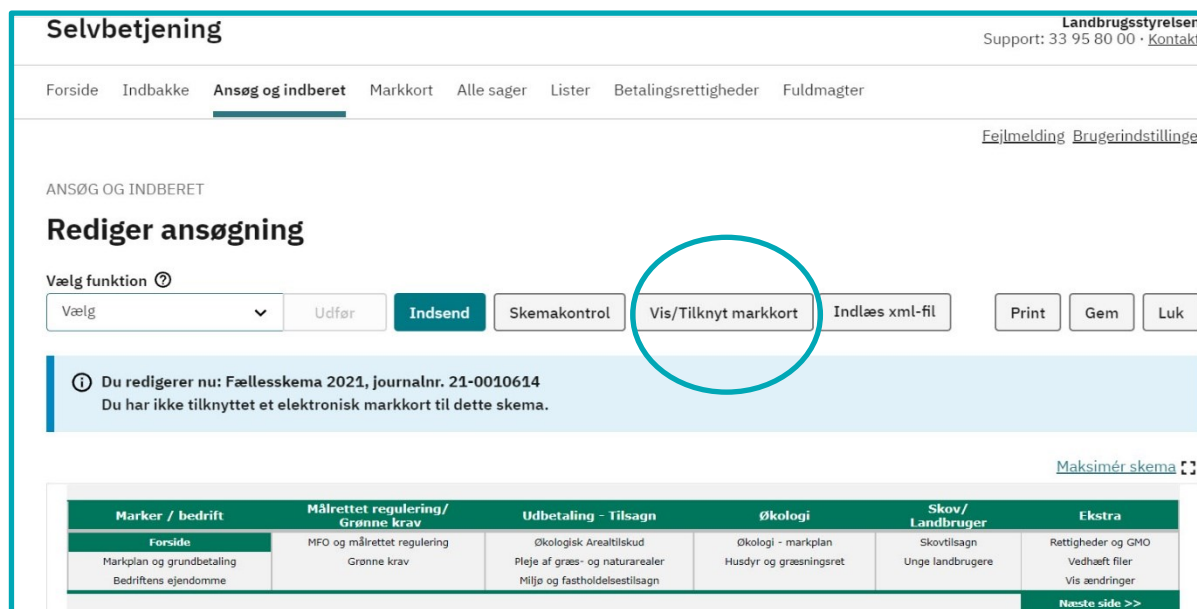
Selvbetjening

Landbrugsstyrelsen
Support: 33 95 80 00 · Kontakt

Forside Indbakke Ansøg og indberet Markkort Alle sager Lister Betalingsrettigheder Fuldmagter

Fejlmelding Brugerindstillinger

ANSØG OG INDBERET

Rediger ansøgning

Vælg funktion ⓘ

Vælg

Udfør

Indsend

Skemakontrol

Vis/Tilknyt markkort

Indlæs xml-fil

Print

Gem

Luk

Du redigerer nu: Fællesskema 2021, journalnr. 21-0010614
Du har ikke tilknyttet et elektronisk markkort til dette skema.

Maksimér skema

| Marker / bedrift | Målrettet regulering/ Grønne krav | Udbetaling - Tilsagn | Økologi | Skov/ Landbruger | Ekstra |
|---|---|---|---|---|---|
| Forside | MFO og målrettet regulering | Økologisk Arealtilskud | Økologi - markplan | Skovtilsagn | Rettigheder og GMO |
| Markplan og grundbetaling | Grønne krav | Pleje af græs- og naturarealer | Husdyr og græsningsret | Unge landbrugere | Vedhæft filer |
| Bedriftens ejendomme | | Miljø og fastholdelsestilsagn | | | Vis ændringer |

Næste side >>